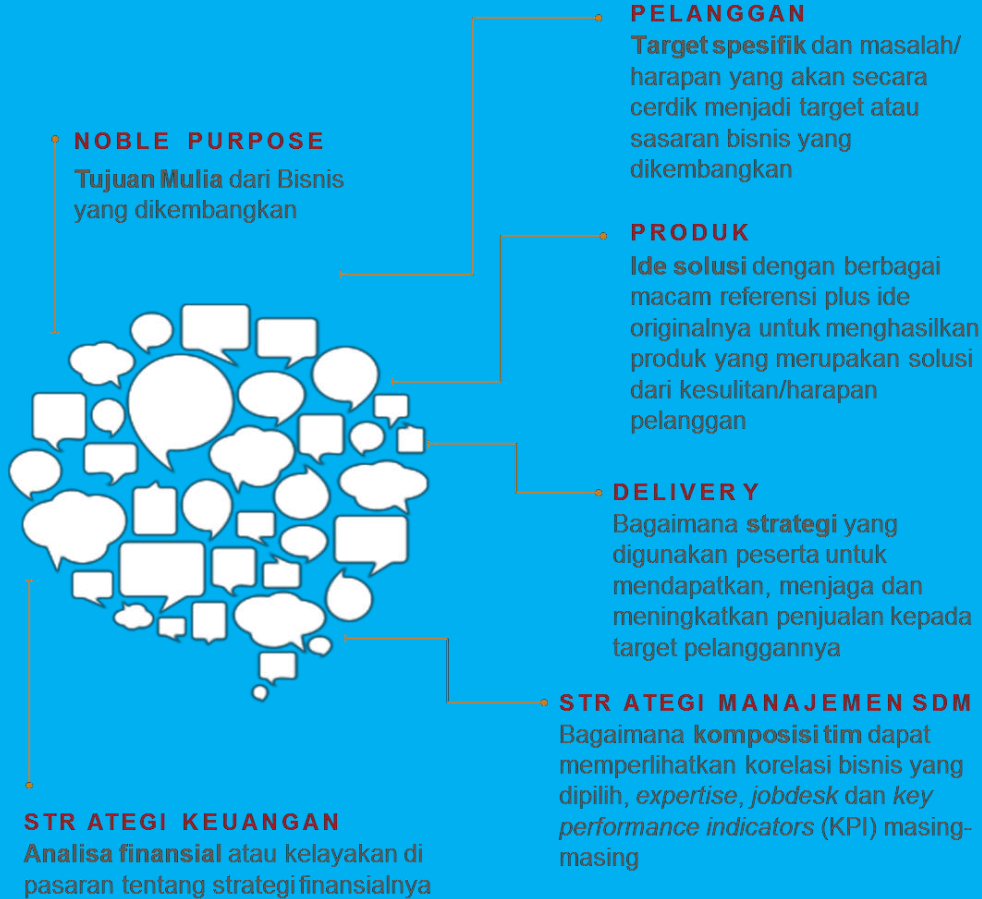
PELANGGAN
Target spesifik dan masalah/ harapan yang akan secara cerdik menjadi target atau sasaran bisnis yang dikembangkan

NOBLE PURPOSE
Tujuan Mulia dari Bisnis yang dikembangkan

PRODUK
Ide solusi dengan berbagai macam referensi plus ide originalnya untuk menghasilkan produk yang merupakan solusi dari kesulitan/harapan pelanggan

DELIVERY
Bagaimana strategi yang digunakan peserta untuk mendapatkan, menjaga dan meningkatkan penjualan kepada target pelanggannya

STR ATEGI MANAJEMEN SDM
Bagaimana komposisi tim dapat memperlihatkan korelasi bisnis yang dipilih, expertise, jobdesk dan key performance indicators (KPI) masing-masing

STR ATEGI KEUANGAN
Analisa finansial atau kelayakan di pasaran tentang strategi finansialnya